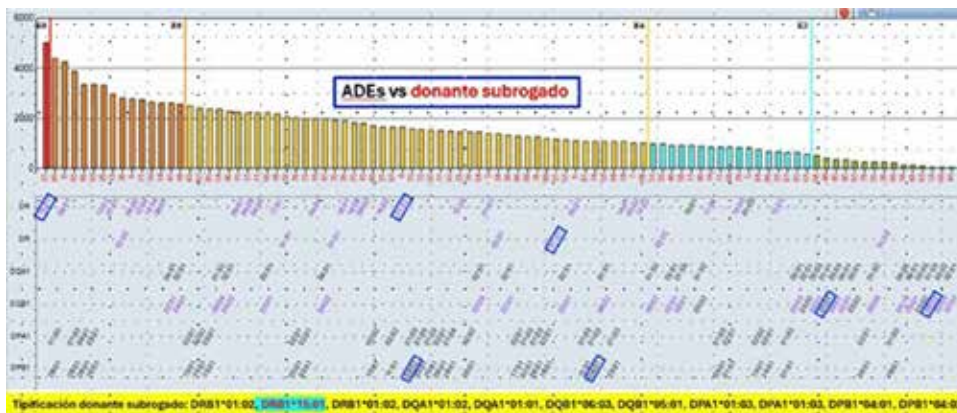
6000
4000
2000
ADEs vs donante subrogado
DR
DR
DQA1
DQB1
DPA1
DPB1
Tipificación donante subrogado: DRB1*01:02, DRB1*15:01, DRB1*01:02, DQA1*01:02, DQA1*01:01, DQB1*06:03, DQB1*05:01, DPA1*01:03, DPA1*01:03, DPB1*04:01, DPB1*04:0